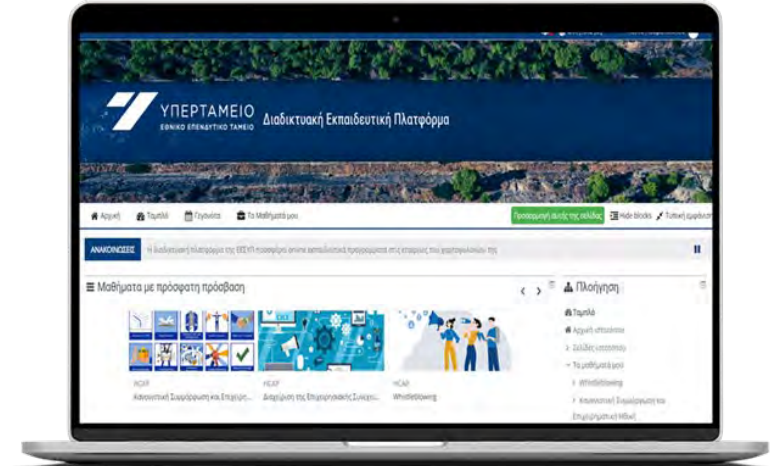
ΥΠΕΡΤΑΜΕΙΟ
ΕΘΝΙΚΟ ΕΠΕΝΔΥΤΙΚΟ ΤΑΜΕΙΟ
Διαδικτυακή Εκπαιδευτική Πλατφόρμα

Αρχική Ταμπλό Γεγονότα Τα Μαθήματά μου
Προσαρμογή αυτής της σελίδας Hide blocks Τυπική εμφάνιση

ΑΝΑΚΟΙΝΩΣΕΙΣ Η διαδικτυακή πλατφόρμα της ΕΕΣΥΠ προσφέρει online εκπαιδευτικά προγράμματα στις εταιρείες του χαρτοφυλακίου της

Μαθήματα με πρόσφατη πρόσβαση

ΚΣΕΗ
Κανονιστική Συμμόρφωση και Επιχειρ...

ΔΕΣΚ
Διαχείριση της Επιχειρησιακής Συνέχει...

WB
Whistleblowing

Πλοήγηση
Ταμπλό
Αρχική ιστοσελίδα
Σελίδες ιστοχώρου
Τα μαθήματά μου
Whistleblowing
Κανονιστική Συμμόρφωση και Επιχειρηματική Ηθική